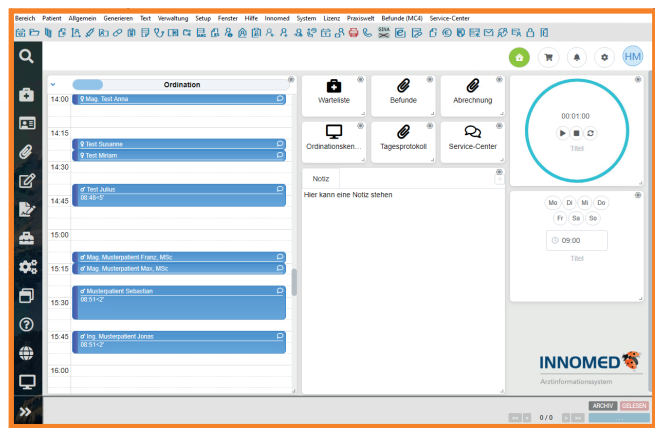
Bereich Patient Allgemein Generieren Text Verwaltung Setup Fenster Hilfe Innomed System Lizenz Praxiswelt Befunde (MC4) Service-Center

HM

Ordination

14:00 Mag. Test Anna

14:15 Test Susanne
Test Miriam

14:30

Test Julius
14:45 08:48<5'

15:00

Mag. Musterpatient Franz, MSc
15:15 Mag. Musterpatient Max, MSc

Musterpatient Sebastian
08:51<2'
15:30

15:45 Ing. Musterpatient Jonas
08:51<2'

16:00

Warteliste

Befunde

Abrechnung

Ordinationsken...

Tagesprotokoll

Service-Center

Notiz

Hier kann eine Notiz stehen

00:01:00

Titel

Mo Di Mi Do Fr Sa So

09:00

Titel

INNOMED
Arztinformationssystem

ARCHIV GELESEN

0 / 0